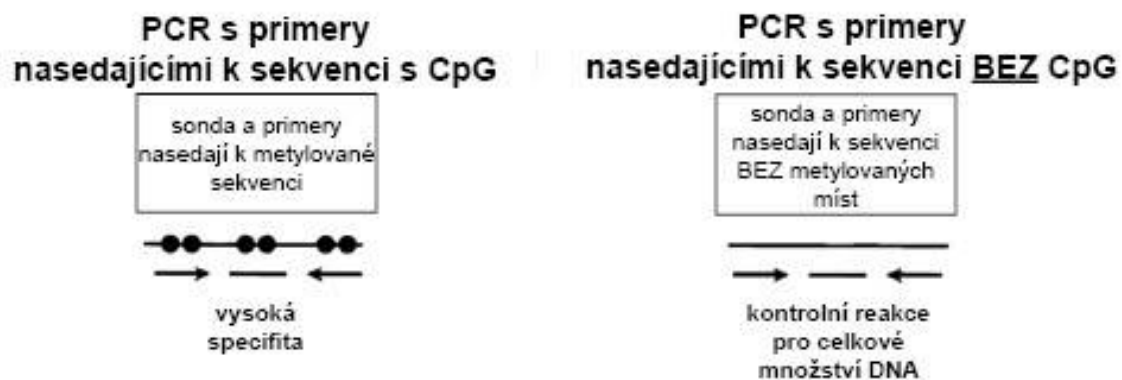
PCR s primery nasedajícími k sekvenci s CpG

sonda a primery nasedají k metylované sekvenci

vysoká specifita

PCR s primery nasedajícími k sekvenci BEZ CpG

sonda a primery nasedají k sekvenci BEZ metylovaných míst

kontrolní reakce pro celkové množství DNA